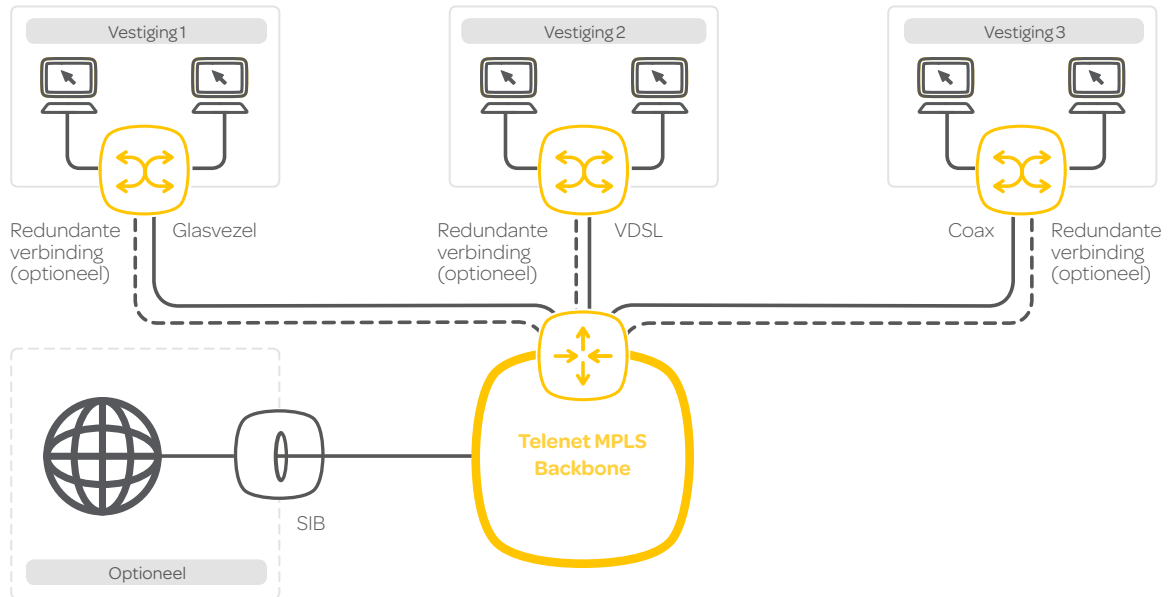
Vestiging 1

Vestiging 2

Vestiging 3

Redundante verbinding (optioneel)

Glasvezel

Redundante verbinding (optioneel)

VDSL

Coax

Redundante verbinding (optioneel)

Telenet MPLS Backbone

SIB

Optioneel